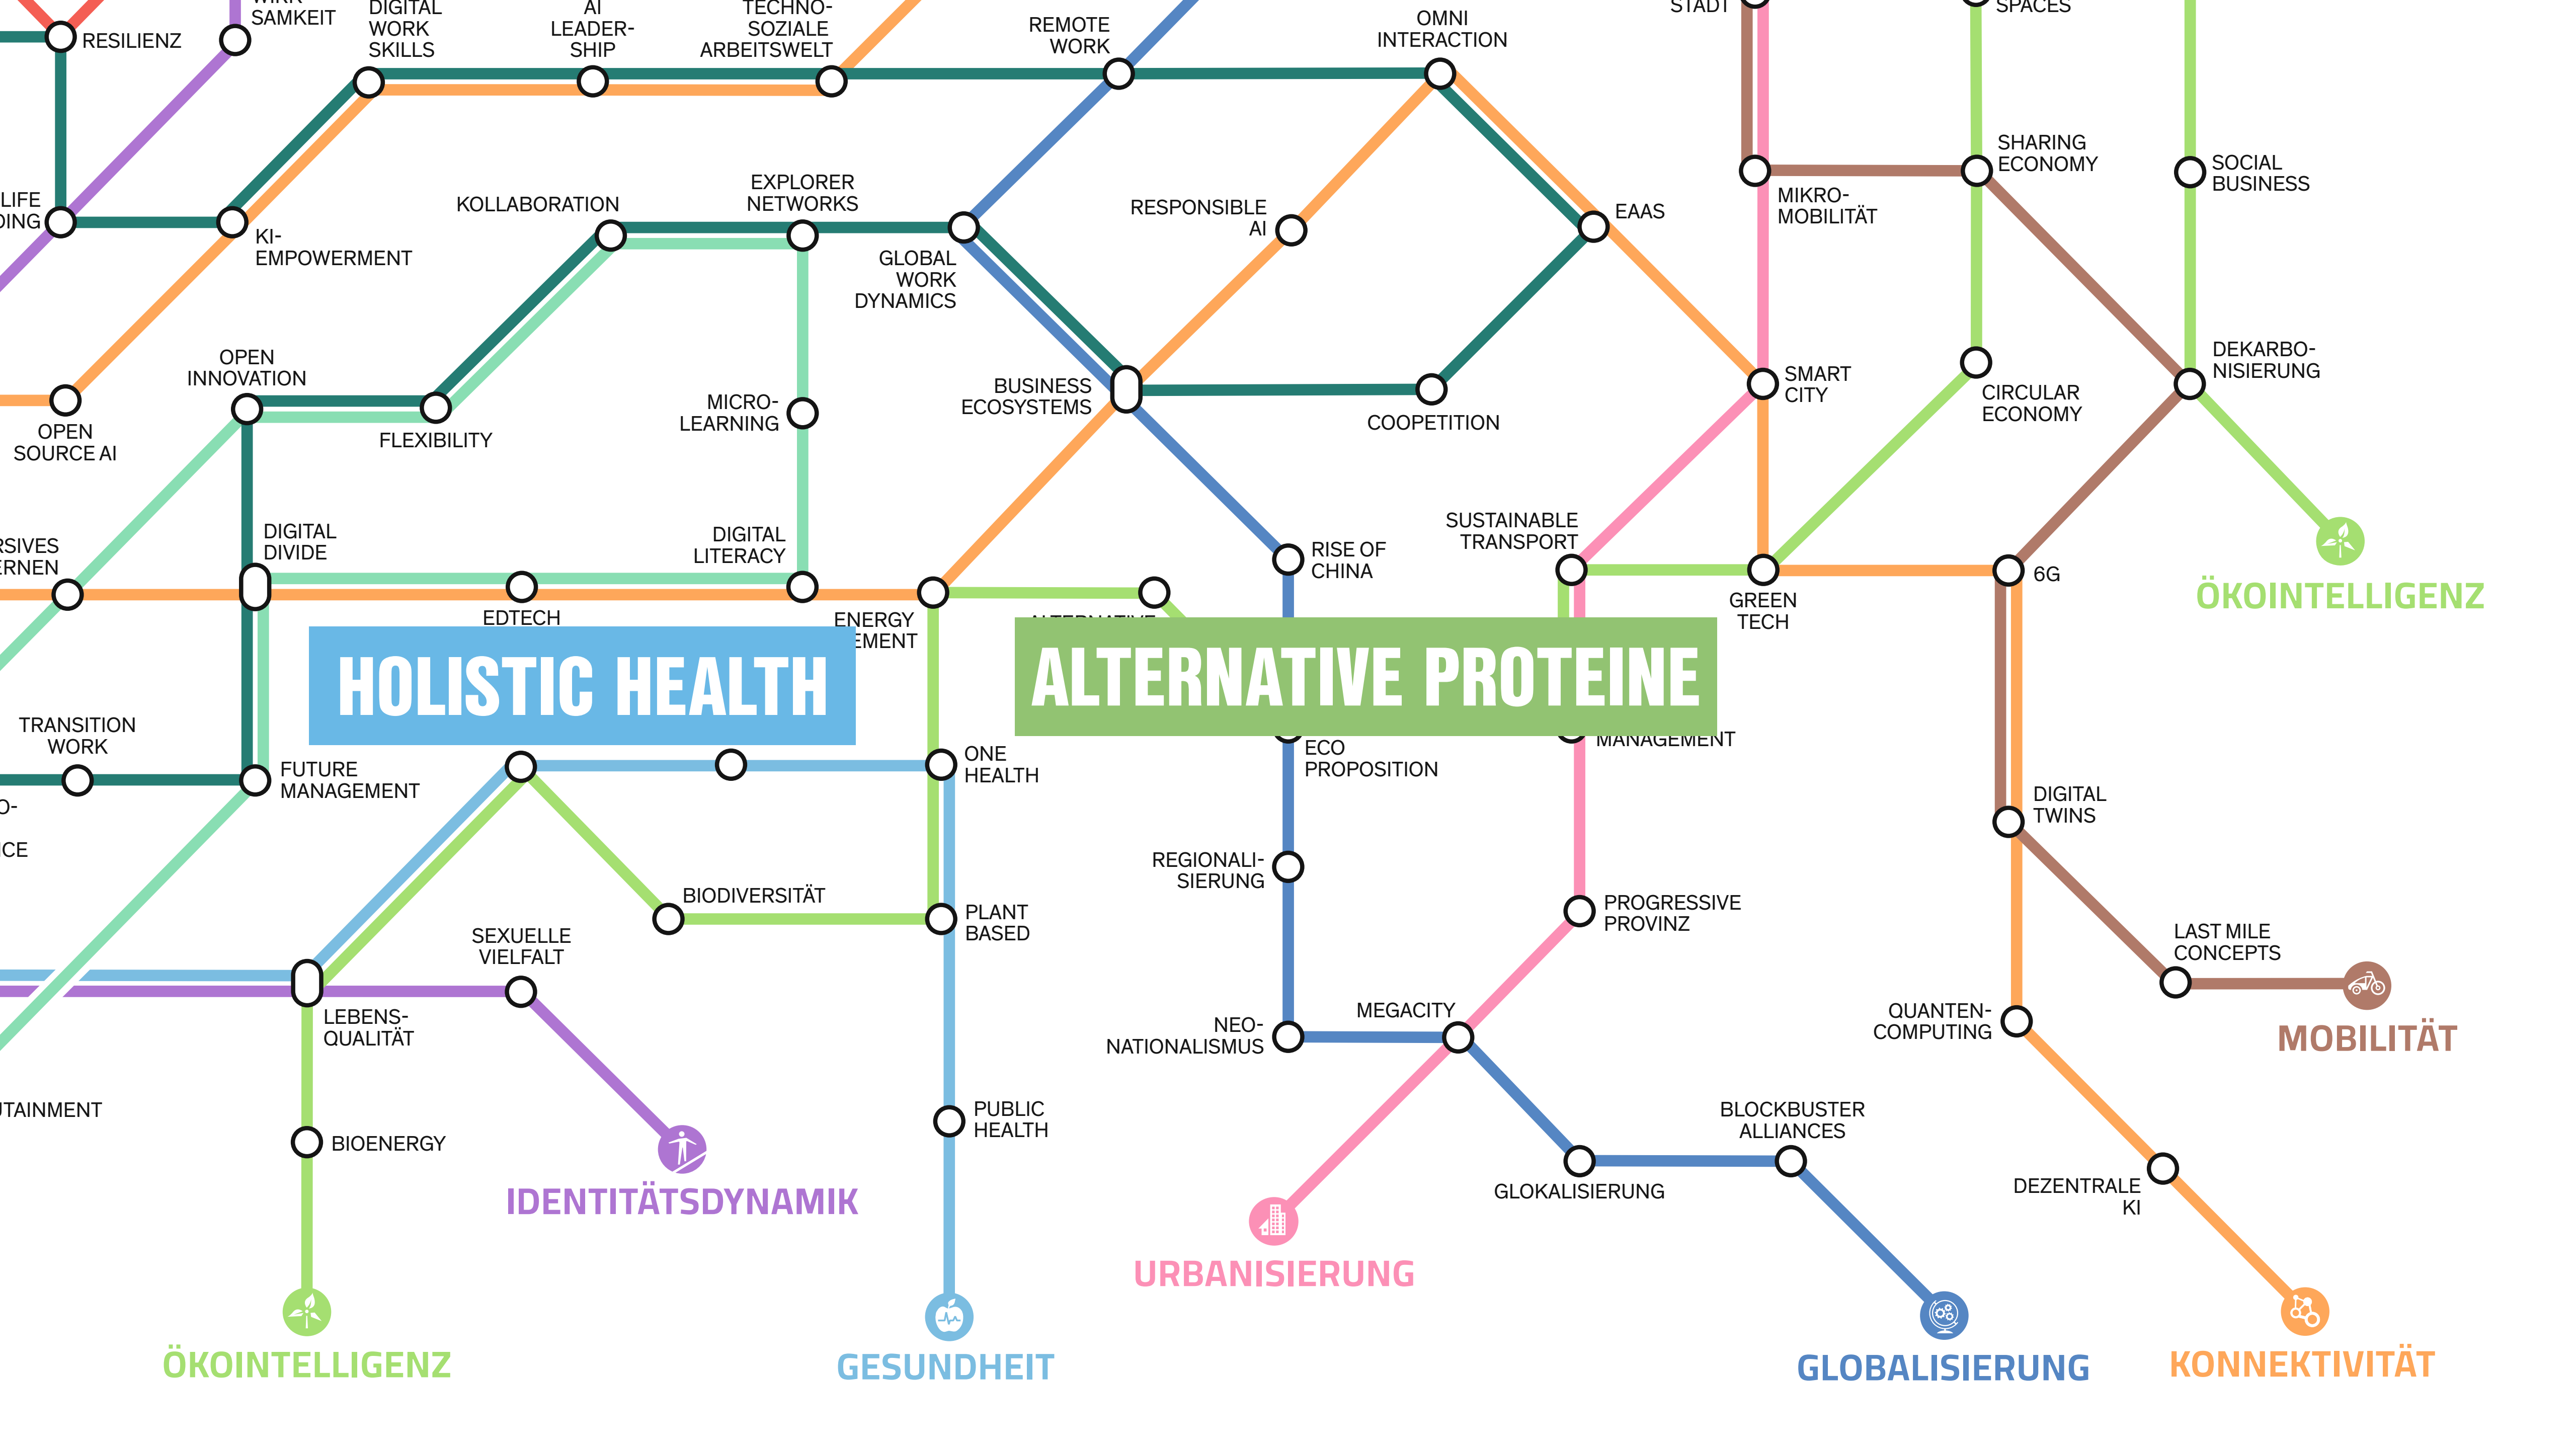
RESILIENZ
WIRKSAMKEIT
DIGITAL WORK SKILLS
AI LEADERSHIP
TECHNO-SOZIALE ARBEITSWELT
REMOTE WORK
OMNI INTERACTION
STADT
SPACES
LIFE
DING
KI-EMPOWERMENT
KOLLABORATION
EXPLORER NETWORKS
GLOBAL WORK DYNAMICS
RESPONSIBLE AI
EAAS
MIKRO-MOBILITÄT
SHARING ECONOMY
SOCIAL BUSINESS
OPEN INNOVATION
FLEXIBILITY
MICRO-LEARNING
BUSINESS ECOSYSTEMS
COOPETITION
SMART CITY
CIRCULAR ECONOMY
DEKARBO-NISIERUNG
OPEN SOURCE AI
RSIVES
RNEN
DIGITAL DIVIDE
DIGITAL LITERACY
RISE OF CHINA
SUSTAINABLE TRANSPORT
GREEN TECH
6G
ÖKOINTELLIGENZ
EDTECH
ENERGY
EMENT
HOLISTIC HEALTH
ALTERNATIVE PROTEINE
TRANSITION WORK
FUTURE MANAGEMENT
ONE HEALTH
ECO PROPOSITION
MANAGEMENT
DIGITAL TWINS
O-
CE
BIODIVERSITÄT
PLANT BASED
REGIONALI-SIERUNG
PROGRESSIVE PROVINZ
LAST MILE CONCEPTS
SEXUELLE VIELFALT
LEBENS-QUALITÄT
NEO-NATIONALISMUS
MEGACITY
QUANTEN-COMPUTING
MOBILITÄT
TAINMENT
BIOENERGY
PUBLIC HEALTH
BLOCKBUSTER ALLIANCES
IDENTITÄTSDYNAMIK
GLOKALISIERUNG
DEZENTRALE KI
URBANISIERUNG
ÖKOINTELLIGENZ
GESUNDHEIT
GLOBALISIERUNG
KONNEKTIVITÄT